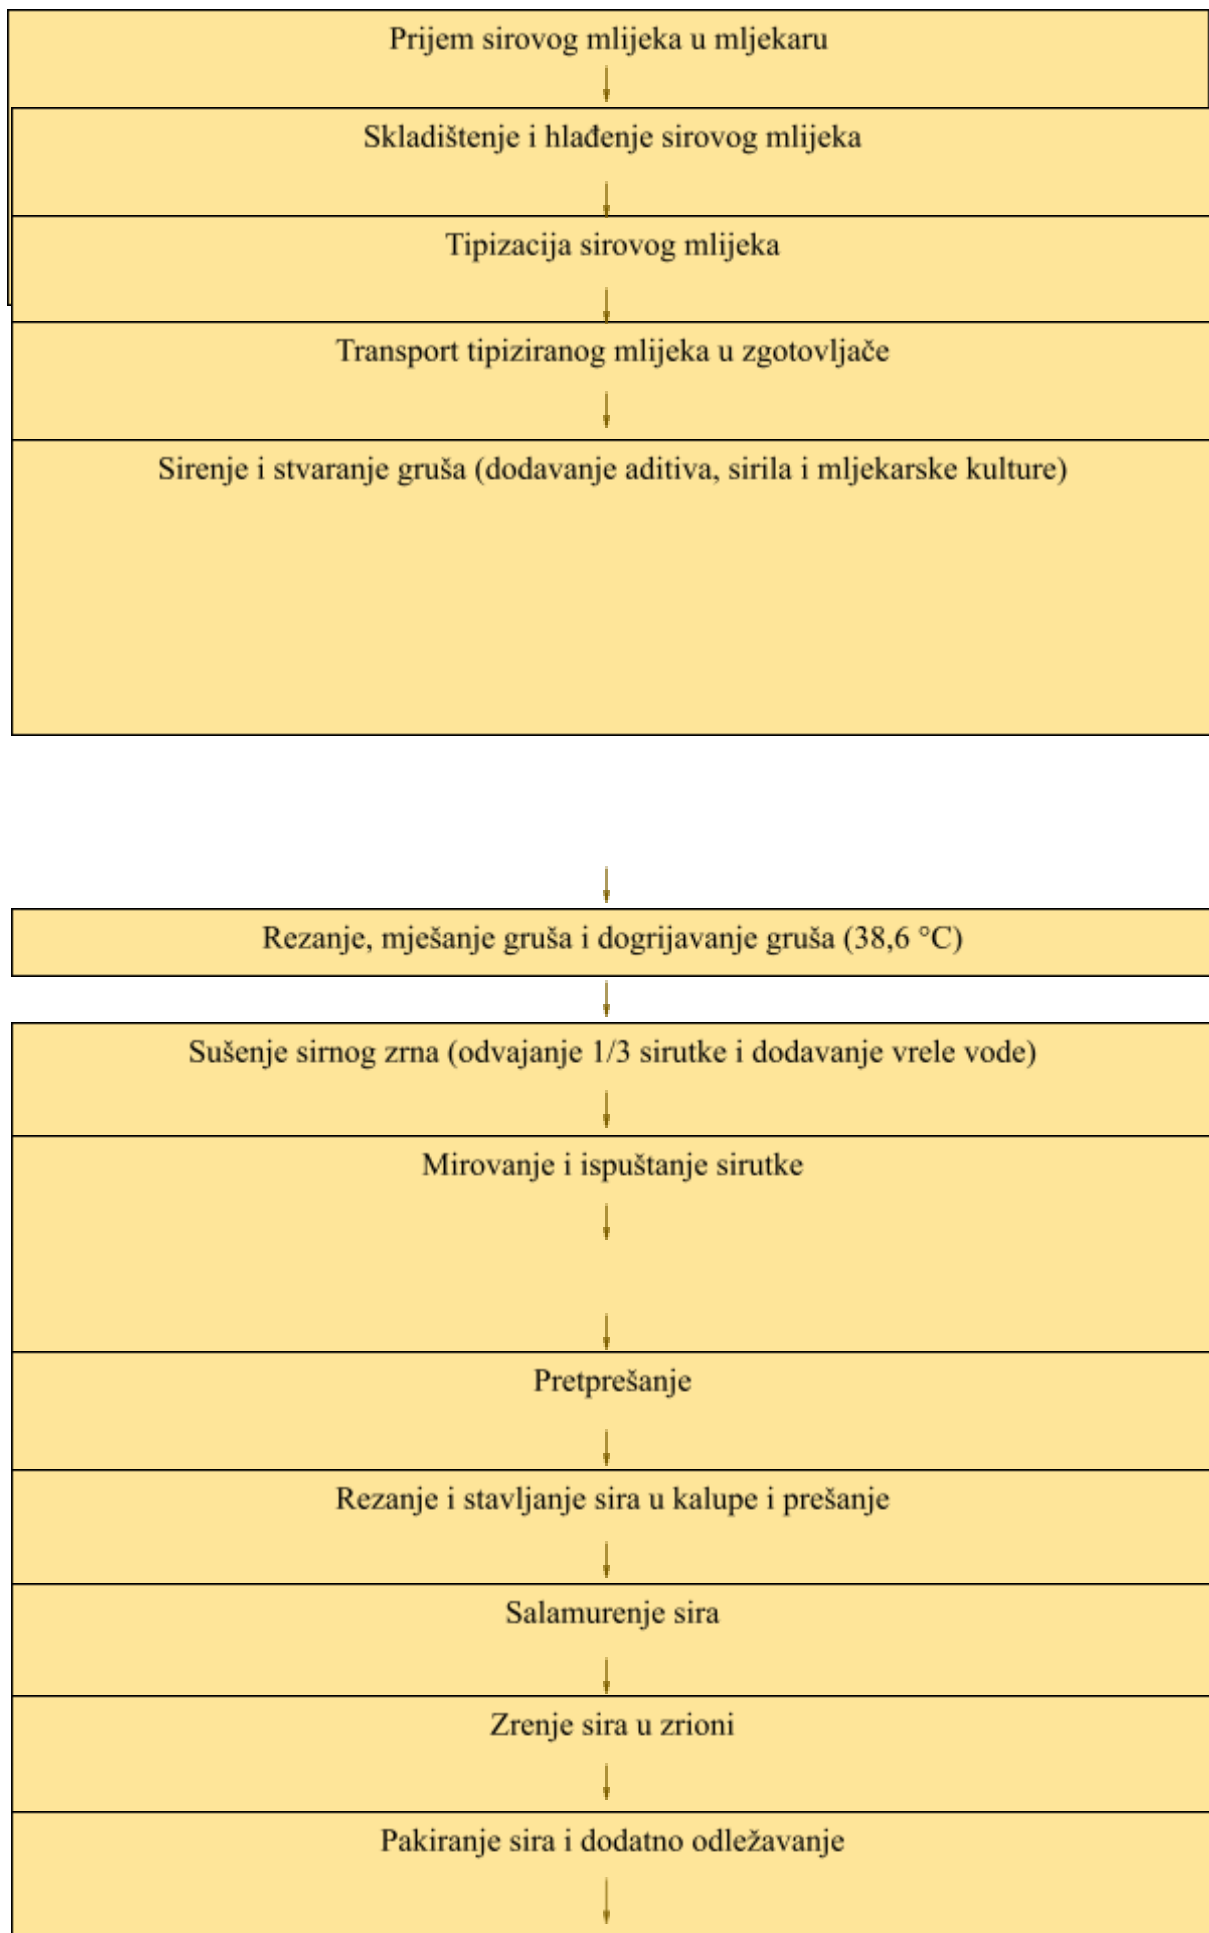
Prijem sirovog mlijeka u mljekaru

Skladištenje i hlađenje sirovog mlijeka

Tipizacija sirovog mlijeka

Transport tipiziranog mlijeka u zgotovljače

Sirenje i stvaranje gruša (dodavanje aditiva, sirila i mljekarske kulture)

Rezanje, mješanje gruša i dogrijavanje gruša (38,6 °C)

Sušenje sirnog zrna (odvajanje 1/3 sirutke i dodavanje vrele vode)

Mirovanje i ispuštanje sirutke

Pretprešanje

Rezanje i stavljanje sira u kalupe i prešanje

Salamurenje sira

Zrenje sira u zrioni

Pakiranje sira i dodatno odležavanje